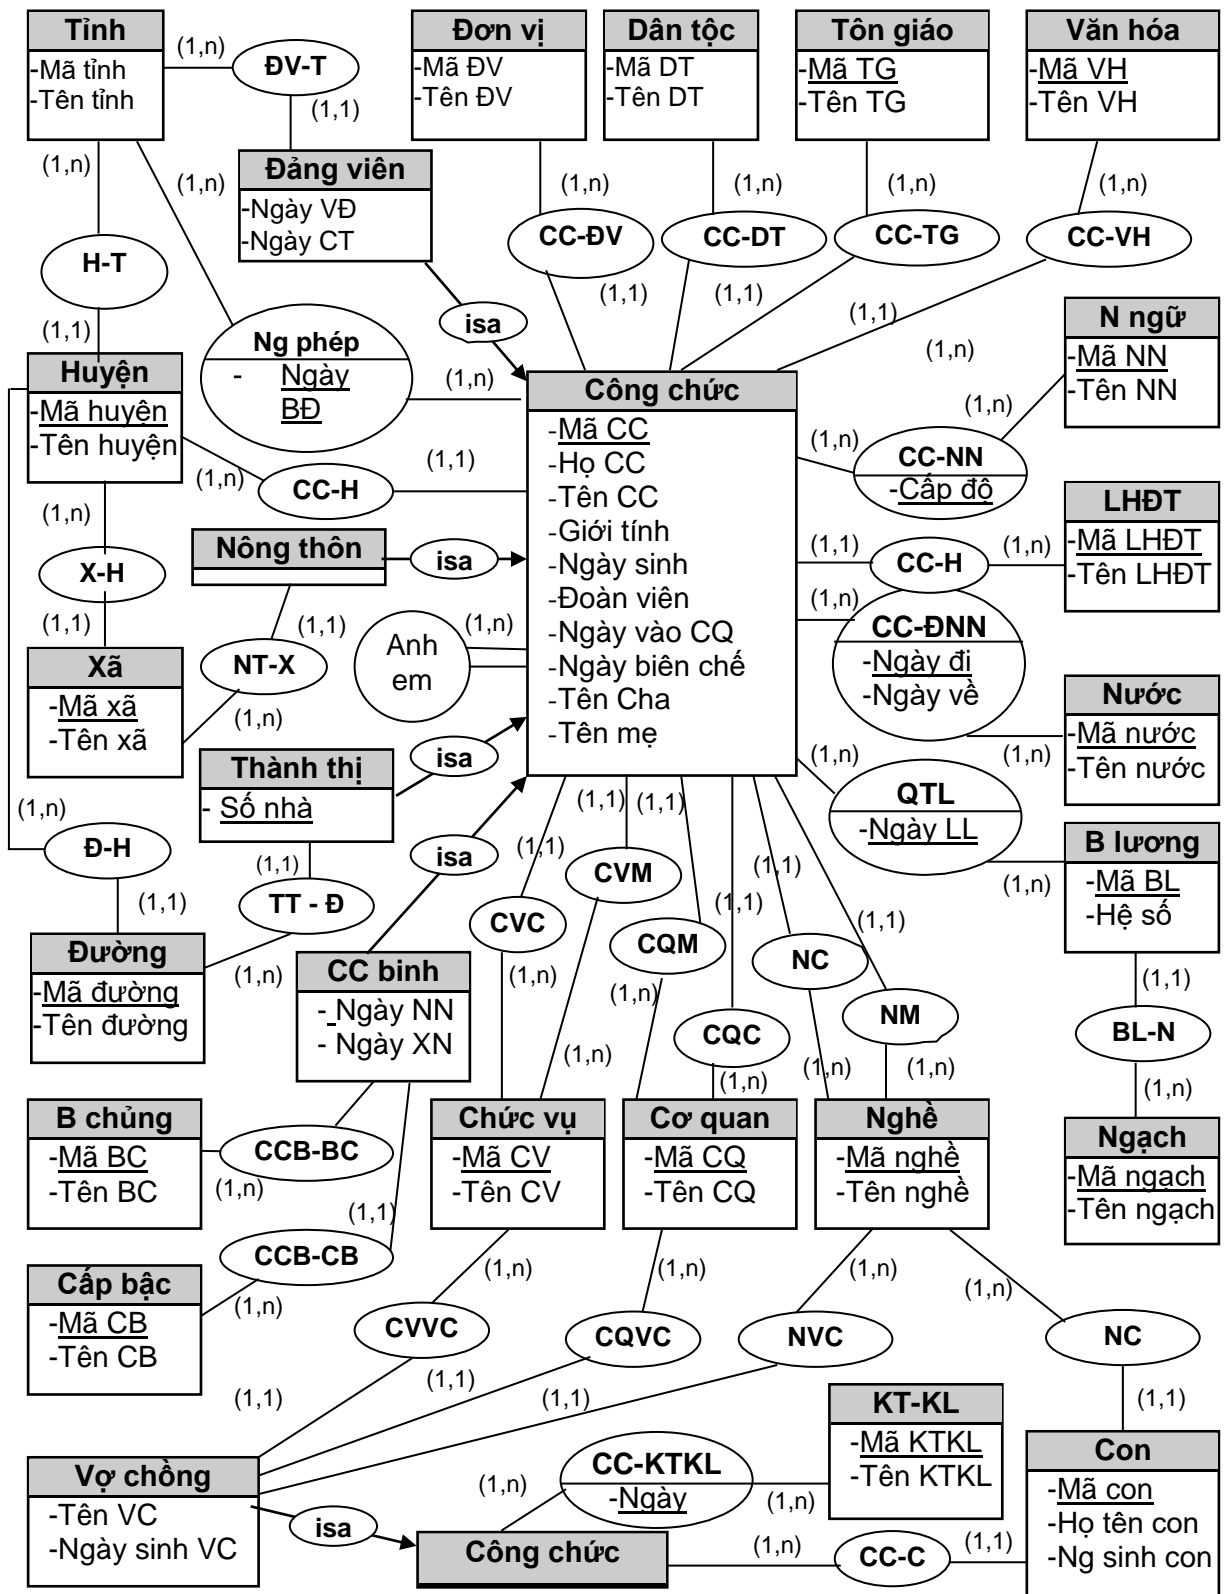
Tỉnh
-Mã tỉnh
-Tên tỉnh

(1,n)
ĐV-T
(1,1)

Đảng viên
-Ngày VĐ
-Ngày CT

Đơn vị
-Mã ĐV
-Tên ĐV

Dân tộc
-Mã DT
-Tên DT

Tôn giáo
-Mã TG
-Tên TG

Văn hóa
-Mã VH
-Tên VH

(1,n)
(1,n)
(1,n)
(1,n)
(1,n)
(1,n)

CC-ĐV
CC-DT
CC-TG
CC-VH

H-T
(1,1)
(1,1)
(1,1)
(1,1)
(1,1)

isa

Ng phép
- Ngày BĐ

N ngữ
-Mã NN
-Tên NN

(1,n)
(1,n)

Huyện
-Mã huyện
-Tên huyện

(1,n)

Công chức
-Mã CC
-Họ CC
-Tên CC
-Giới tính
-Ngày sinh
-Đoàn viên
-Ngày vào CQ
-Ngày biên chế
-Tên Cha
-Tên mẹ

(1,n)
CC-NN
-Cấp độ

(1,n)
CC-H
(1,1)

LHĐT
-Mã LHĐT
-Tên LHĐT

(1,n)

Nông thôn
isa

X-H
(1,1)
(1,1)
CC-H
(1,n)

(1,1)
(1,n)
CC-ĐNN
-Ngày đi
-Ngày về

Xã
-Mã xã
-Tên xã

NT-X
(1,n)

Anh em
(1,n)

Nước
-Mã nước
-Tên nước

(1,n)

Thành thị
- Số nhà

isa

(1,n)
(1,n)
QTL
-Ngày LL

B lương
-Mã BL
-Hệ số

Đ-H
(1,1)
(1,1)
(1,1)
(1,1)
isa
CVM
TT - Đ
(1,1)
(1,n)

Đường
-Mã đường
-Tên đường

(1,n)

CC binh
- Ngày NN
- Ngày XN

CVC
(1,n)
CQM
(1,1)
NC
(1,1)
(1,1)
BL-N
(1,n)
(1,n)
CQC
NM
(1,n)
(1,n)
(1,n)

Ngạch
-Mã ngạch
-Tên ngạch

B chủng
-Mã BC
-Tên BC

CCB-BC
(1,n)

Chức vụ
-Mã CV
-Tên CV

Cơ quan
-Mã CQ
-Tên CQ

Nghề
-Mã nghề
-Tên nghề

(1,1)
CCB-CB

Cấp bậc
-Mã CB
-Tên CB

(1,n)
(1,n)
(1,n)
(1,n)
(1,n)

CVVC
CQVC
NVC
NC

(1,1)
(1,1)
(1,1)
(1,1)

KT-KL
-Mã KTKL
-Tên KTKL

Vợ chồng
-Tên VC
-Ngày sinh VC

(1,n)
CC-KTKL
-Ngày
(1,n)

Con
-Mã con
-Họ tên con
-Ng sinh con

isa

Công chức
(1,n)
CC-C
(1,1)